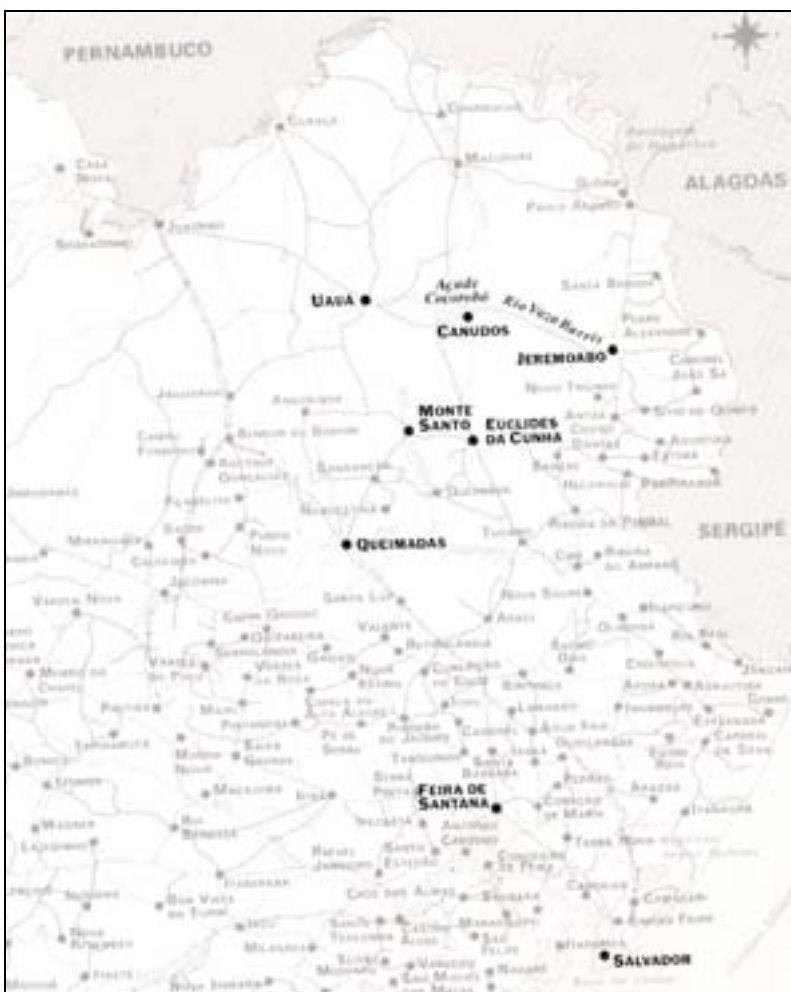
PERNAMBUCO

ALAGOAS

Açude Cocorobó

Rio Vaza Barris

UAUÁ

CANUDOS

JEREMOABO

MONTE SANTO

EUCLIDES DA CUNHA

SERGIPE

QUEIMADAS

FEIRA DE SANTANA

SALVADOR

Curaçá

Chorrochó

Macururé

Glória

Paulo Afonso

Juazeiro

Santa Brígida

Pedro Alexandre

Coronel João Sá

Novo Triunfo

Sítio do Quinto

Antas

Cícero Dantas

Adustina

Fátima

Banzaê

Heliópolis

Paripiranga

Jaguarari

Andorinha

Senhor do Bonfim

Cansanção

Tucano

Nordestina

Ribeira do Pombal

Ribeira do Amparo

Cipó

Santa Luz

Araci

Nova Soure

Valente

Olindina

Conceição do Coité

Serrinha

Riachão do Jacuípe

Feira de Santana

Irará

Coração de Maria

Santa Bárbara

Pé de Serra

Capim Grosso

Queimadas

Serra Preta

Ipirá

Anguera

Santo Estêvão

Cachoeira

Conceição da Feira

Santo Amaro

Candeias

Camaçari

Dias d'Ávila

Esplanada

Entre Rios

Alagoinhas

Itaberaba

Rafael Jambeiro

Boa Vista do Tupim

Castro Alves

Cruz das Almas

Maragogipe

São Félix

Muritiba

Santo Antônio de Jesus

Nazaré

Salinas

Itaparica

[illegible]